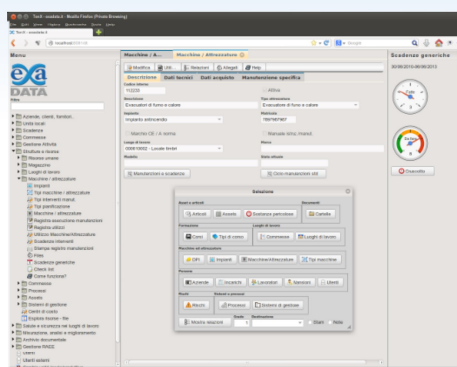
Menu

DATA

Aziende, clienti, fornitori...
Unità locali
Scadenze
Commesse
Gestione Attività
Strutture e lavoro
Risorse umane
Magazzino
Luoghi di lavoro
Macchine / attrezzature
Impianti
Tipi macchine / attrezzature
Tipi interventi manut.
Tipi pianificazione
Macchine / attrezzature
Registro esecuzione manutenzioni
Registro utilizzo
Utilizzo Macchine/Attrezzature
Scadenze interventi
Stampe registro manutenzioni
Foto
Scadenze generiche
Check list
Carico frazione?
Commesse
Processi
Rischi
Sistemi di gestione
Centri di costo
Esplora risorse - file
Salute e sicurezza nei luoghi di lavoro
Misurazione, analisi e miglioramento
Archivio documentale
Gestione RAGE
Utenti
Utenti esterni

Macchine / A... | Macchine / Attrezzature

Modifica | Elimina | Relazioni | Allegati | Help

Descrizione | Dati tecnici | Dati acquisto | Manutenzione specifica

Codice interno
112233
Attiva
Descrizione
Tipo attrezzatura
Esecuzione di fumo e calore
Esecuzione di fumo e calore
Impianto
Matricola
Impianto antincendio
1987987987
Marchio CE / A norma
Manuale d'uso / manut.
Luogo di lavoro
Marca
000010002 - Locale tecnici
Modello
Data attivato
Manutenzioni e scadenze
Ciclo manutenzioni std

Relazioni
Analisi e attività | Documenti
Attività | Eventi | Distanze periodiche | Cartella
Processi | Luoghi di lavoro
Corsi | Tipi di corso | Commesse | Luoghi di lavoro
Macchine ed attrezzature
DPI | Impianti | Macchine/Attrezzature | Tipi macchine
Persone
Aziende | Incarichi | Lavoratori | Mansioni | Utenti
Rischi | Sistemi e processi
Rischi | Processi | Sistemi di gestione
Modo | Destinazione
Nuova relazione | Stato | Note

Scadenze generiche
09/08/2014-09/08/2012
Dosssier